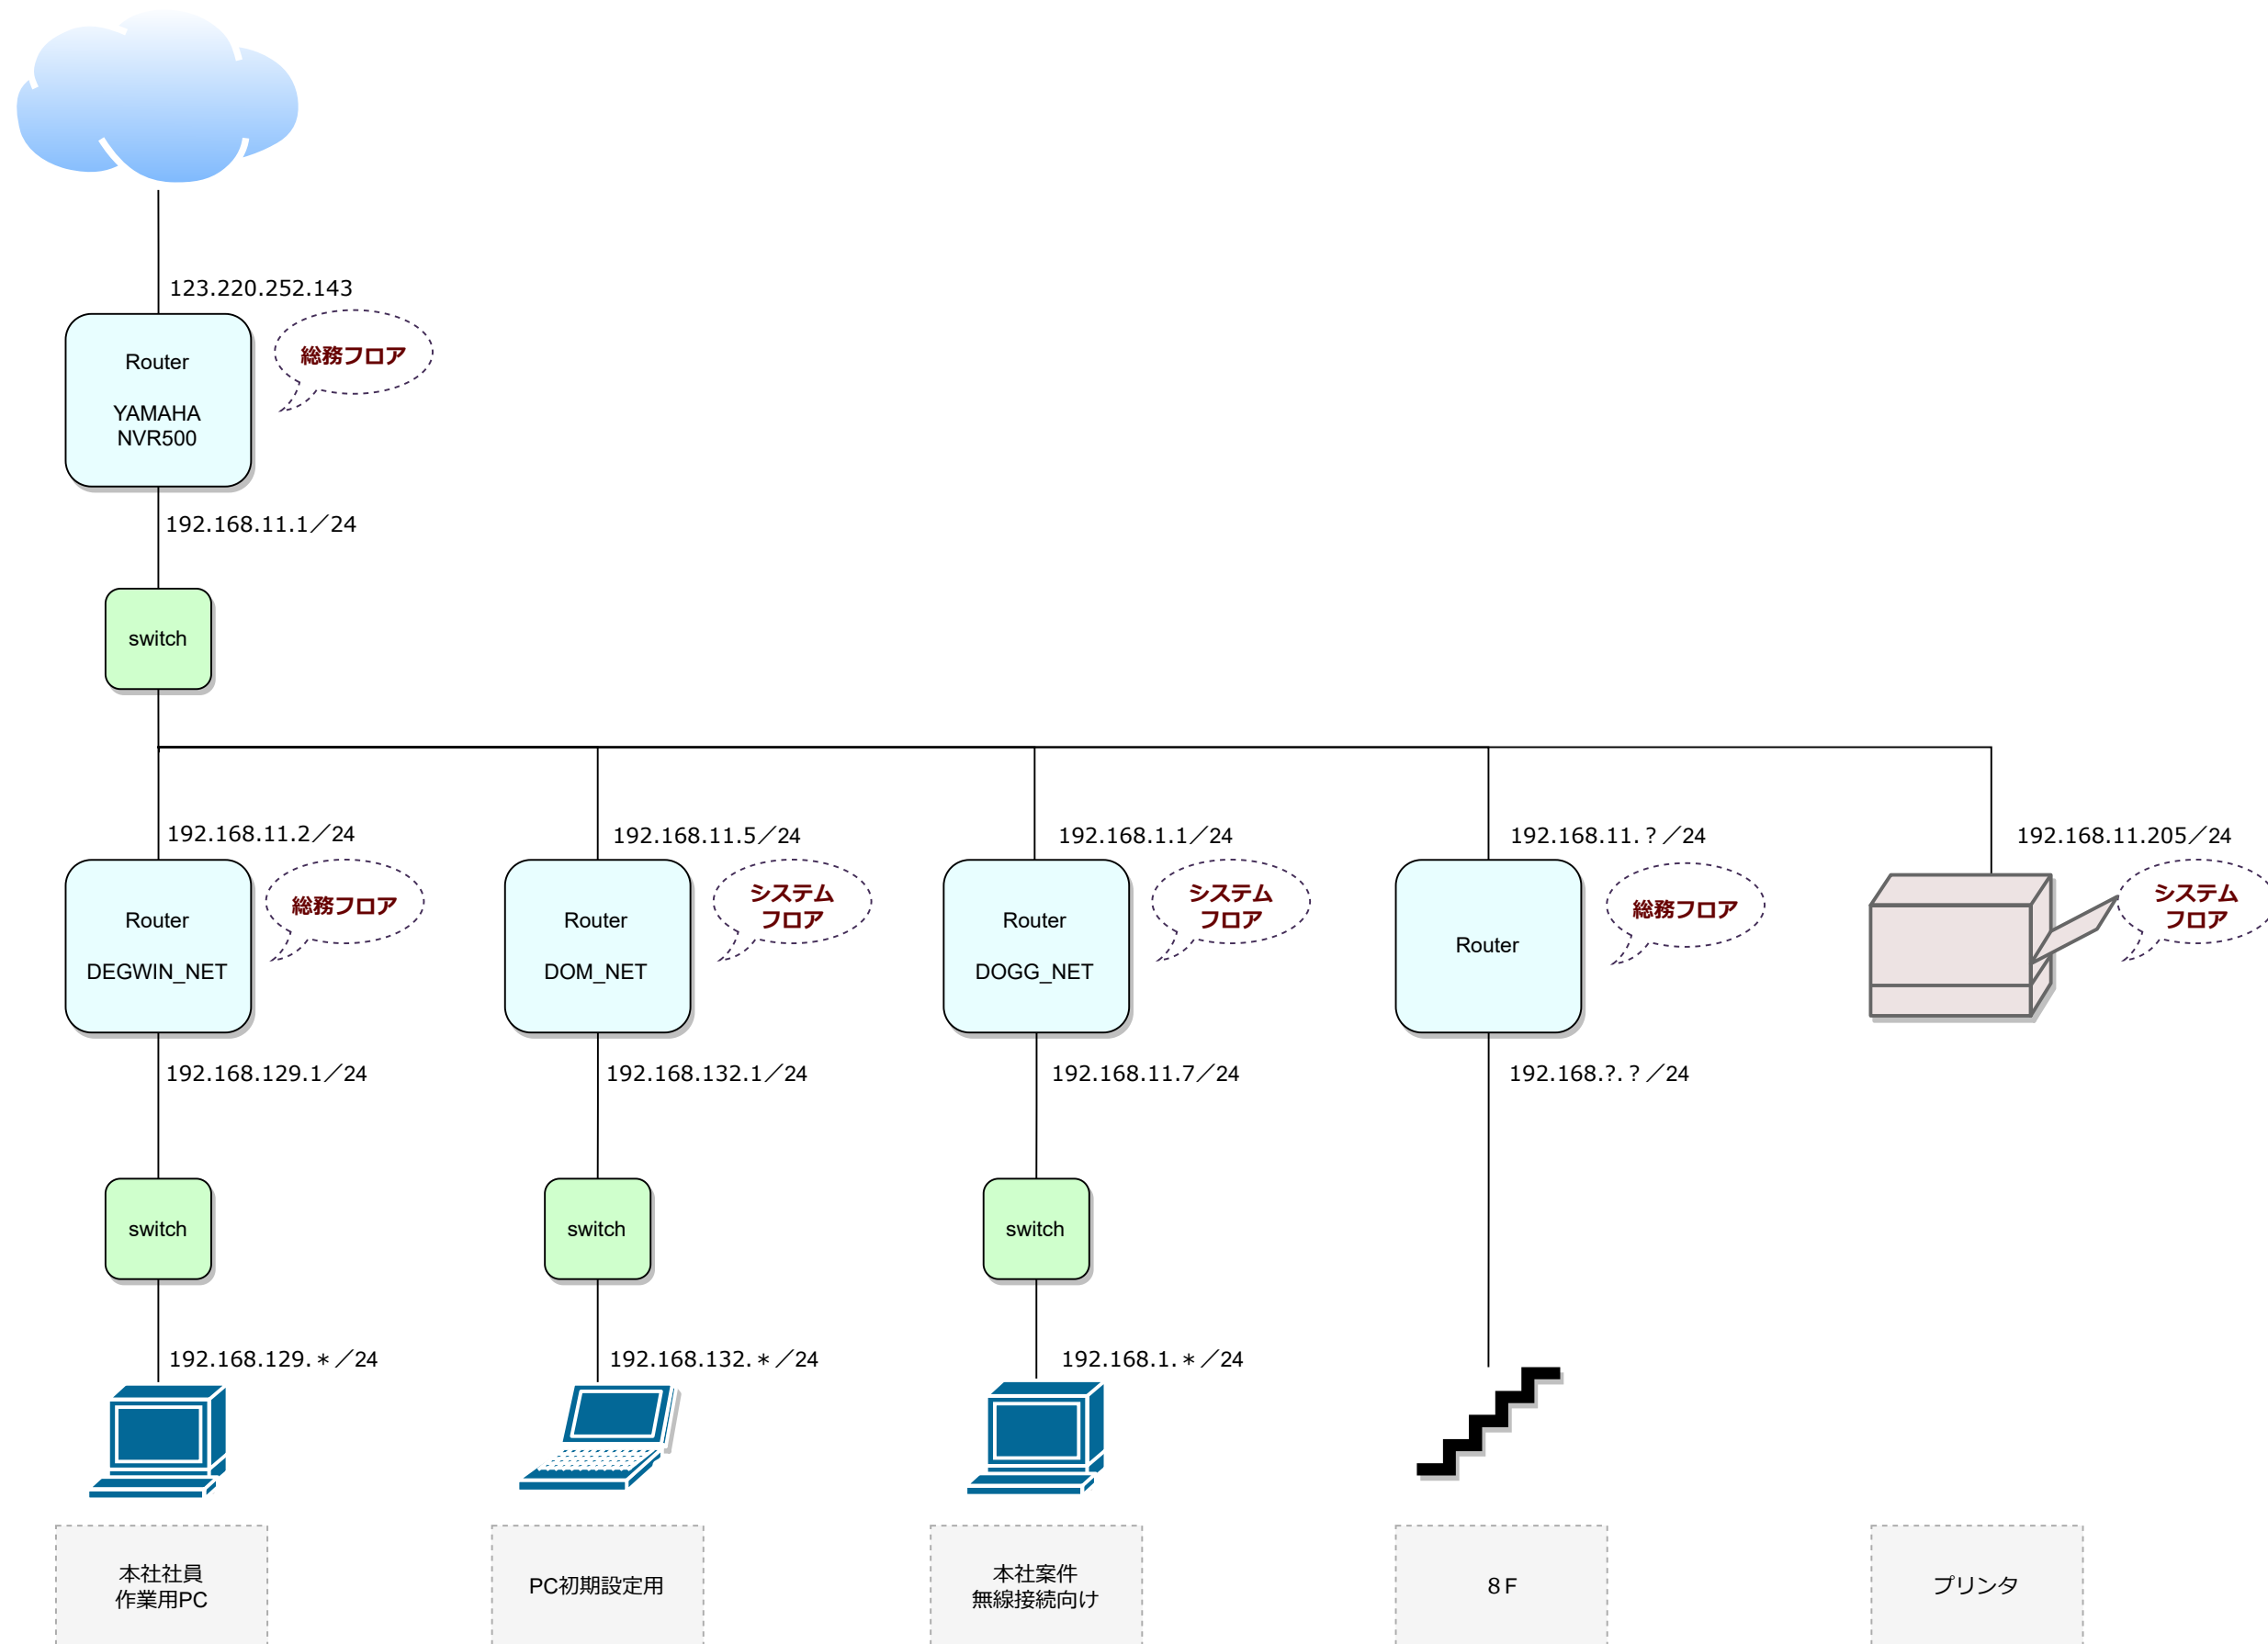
123.220.252.143

Router

YAMAHA
NVR500

総務フロア

192.168.11.1／24

switch

192.168.11.2／24

Router

DEGWIN_NET

総務フロア

192.168.129.1／24

switch

192.168.129.＊／24

本社社員
作業用PC

192.168.11.5／24

Router

DOM_NET

システム
フロア

192.168.132.1／24

switch

192.168.132.＊／24

PC初期設定用

192.168.1.1／24

Router

DOGG_NET

システム
フロア

192.168.11.7／24

switch

192.168.1.＊／24

本社案件
無線接続向け

192.168.11.？／24

Router

総務フロア

192.168.?.？／24

8F

192.168.11.205／24

システム
フロア

プリンタ